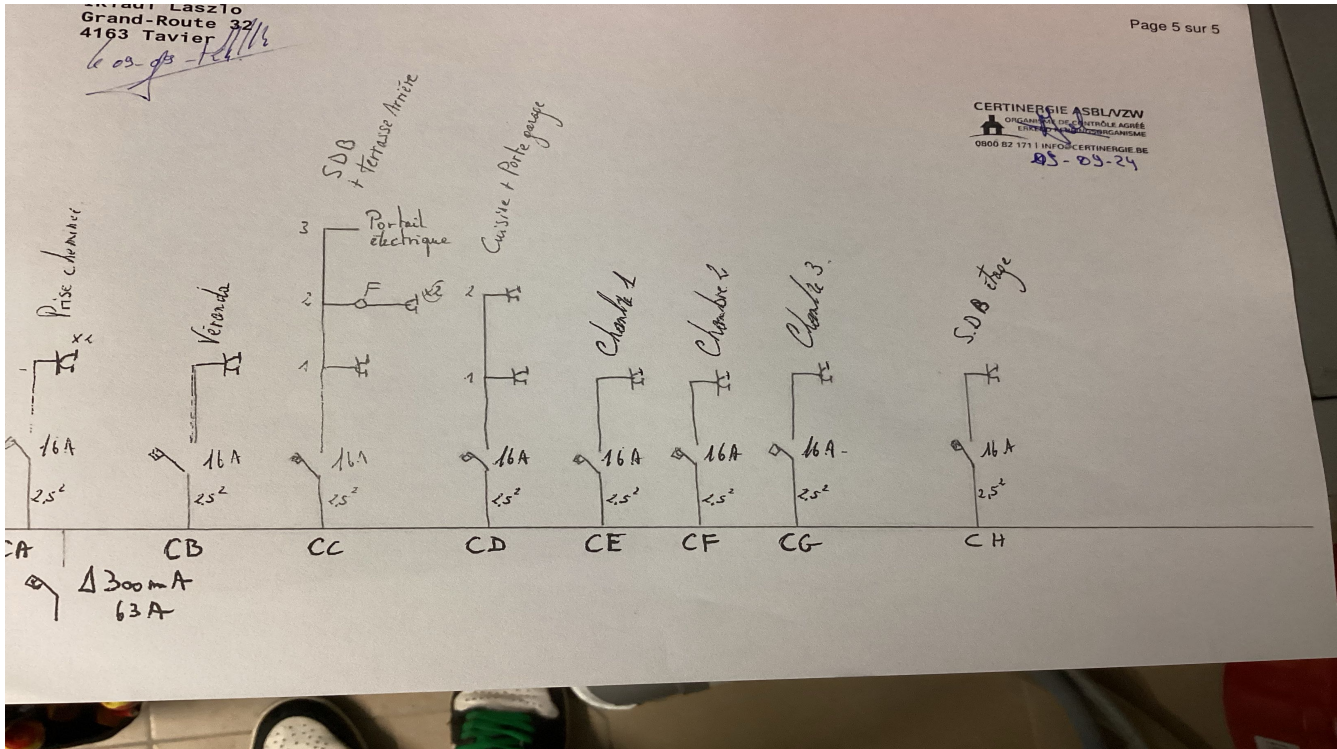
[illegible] Laszlo
Grand-Route 32
4163 Tavier
le 09-09-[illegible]

Page 5 sur 5

CERTINERGIE ASBL/VZW
ORGANISME DE CONTRÔLE AGRÉÉ
ERKEND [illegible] ORGANISME
0800 82 171 | INFO@CERTINERGIE.BE
09-09-24

Prise chambre
x2
16A
$2,5^2$
CA

Véranda
16A
$2,5^2$
CB

SDB + terrasse Arrière
3
Portail électrique
2
F
x2
1
16A
$2,5^2$
CC

Cuisine + Porte garage
2
1
16A
$2,5^2$
CD

Chambre 1
16A
$2,5^2$
CE

Chambre 2
16A
$2,5^2$
CF

Chambre 3
16A
$2,5^2$
CG

S.D.B étage
16A
$2,5^2$
CH

Δ 300mA
63A